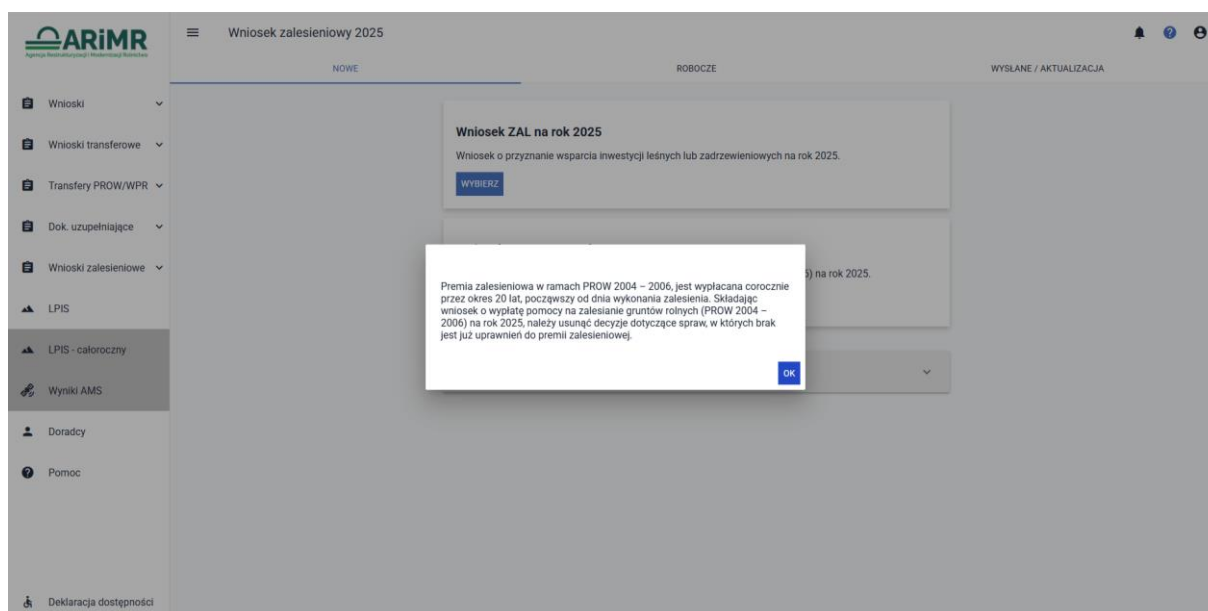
ARiMR
Agencja Restrukturyzacji i Modernizacji Rolnictwa

Wniosek zalesieniowy 2025

NOWE
ROBOCZE
WYSŁANE / AKTUALIZACJA

Wnioski
Wnioski transferowe
Transfery PROW/WPR
Dok. uzupełniające
Wnioski zalesieniowe
LPIS
LPIS - całoroczny
Wyniki AMS
Doradcy
Pomoc
Deklaracja dostępności

Wniosek ZAL na rok 2025
Wniosek o przyznanie wsparcia inwestycji leśnych lub zadrzewieniowych na rok 2025.
WYBIERZ

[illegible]5) na rok 2025.

Premia zalesieniowa w ramach PROW 2004 – 2006, jest wypłacana corocznie przez okres 20 lat, począwszy od dnia wykonania zalesienia. Składając wniosek o wypłatę pomocy na zalesianie gruntów rolnych (PROW 2004 – 2006) na rok 2025, należy usunąć decyzje dotyczące spraw, w których brak jest już uprawnień do premii zalesieniowej.

OK